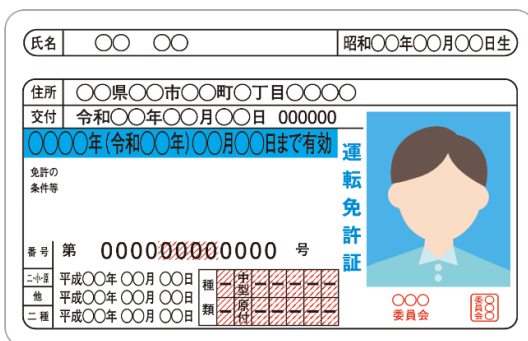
氏名　〇〇　〇〇　昭和〇〇年〇〇月〇〇日生

住所　〇〇県〇〇市〇〇町〇丁目〇〇〇〇

交付　令和〇〇年〇〇月〇〇日　000000

〇〇〇〇年(令和〇〇年)〇〇月〇〇日まで有効

免許の条件等

運転免許証

番号　第　000000000000　号

二・小・原　平成〇〇年〇〇月〇〇日

他　平成〇〇年〇〇月〇〇日

二種　平成〇〇年〇〇月〇〇日

種類

中型

原付

〇〇〇
委員会

〇〇
委員会